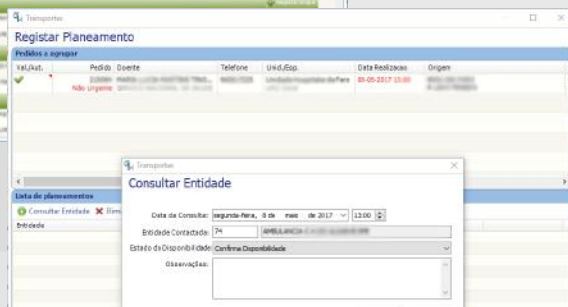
Transportes

Registar Planeamento

Pedidos a agrupar

| Val./Aut. | Pedido | Doente | Telefone | Unid./Esp. | Data Realizacao | Origem |
|---|---|---|---|---|---|---|
| | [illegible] Não Urgente | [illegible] | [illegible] | Unidade Hospitalar da Feira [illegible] | 05-05-2017 13:00 | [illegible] |

Lista de planeamentos

Consultar Entidade Rem

Entidade

Transportes

Consultar Entidade

Data da Consulta: segunda-feira, 8 de maio de 2017 13:00

Entidade Contactada: 74 AMBULANCIA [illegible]

Estado da Disponibilidade: Confirma Disponibilidade

Observações: